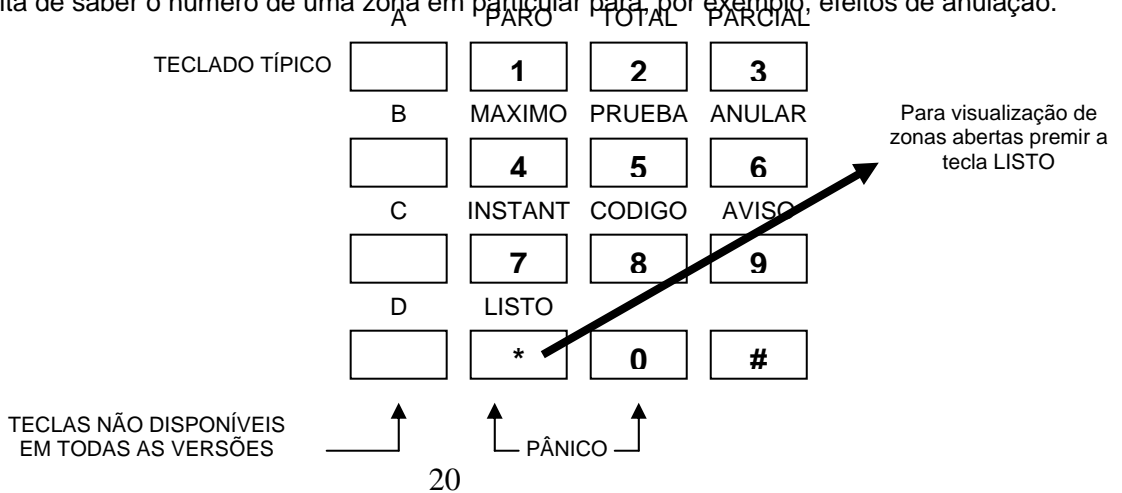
ita de saber o número de uma zona em particular para, por exemplo, efeitos de anulação.

TECLADO TÍPICO

| A | PARO | TOTAL | PARCIAL |
|---|---|---|---|
|  | 1 | 2 | 3 |
| B | MAXIMO | PRUEBA | ANULAR |
|  | 4 | 5 | 6 |
| C | INSTANT | CODIGO | AVISO |
|  | 7 | 8 | 9 |
| D | LISTO |  |  |
|  | * | 0 | # |

Para visualização de zonas abertas premir a tecla LISTO

TECLAS NÃO DISPONÍVEIS EM TODAS AS VERSÕES

PÂNICO

20